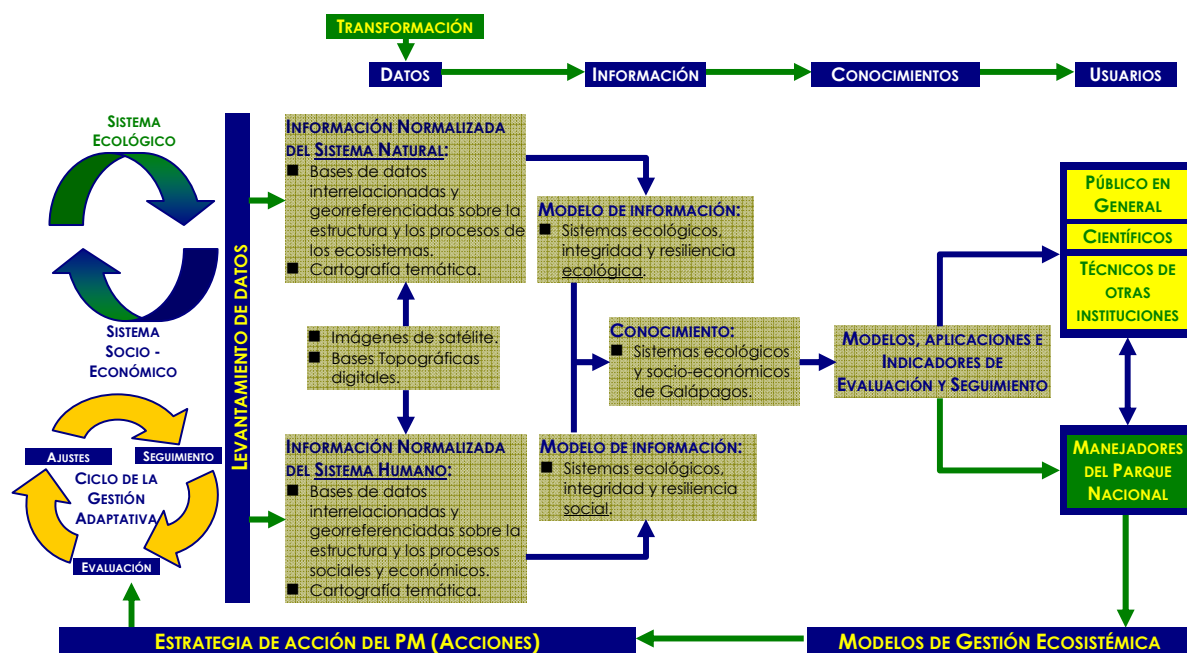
Transformación

Datos

Información

Conocimientos

Usuarios

Sistema Ecológico

Sistema Socio - Económico

Ajustes

Seguimiento

Ciclo de la Gestión Adaptativa

Evaluación

Levantamiento de datos

Información Normalizada del Sistema Natural:
■ Bases de datos interrelacionadas y georreferenciadas sobre la estructura y los procesos de los ecosistemas.
■ Cartografía temática.

■ Imágenes de satélite.
■ Bases Topográficas digitales.

Información Normalizada del Sistema Humano:
■ Bases de datos interrelacionadas y georreferenciadas sobre la estructura y los procesos sociales y económicos.
■ Cartografía temática.

Modelo de información:
■ Sistemas ecológicos, integridad y resiliencia ecológica.

Conocimiento:
■ Sistemas ecológicos y socio-económicos de Galápagos.

Modelo de información:
■ Sistemas ecológicos, integridad y resiliencia social.

Modelos, aplicaciones e Indicadores de Evaluación y Seguimiento

Público en General

Científicos

Técnicos de otras instituciones

Manejadores del Parque Nacional

Estrategia de acción del PM (Acciones)

Modelos de Gestión Ecosistémica